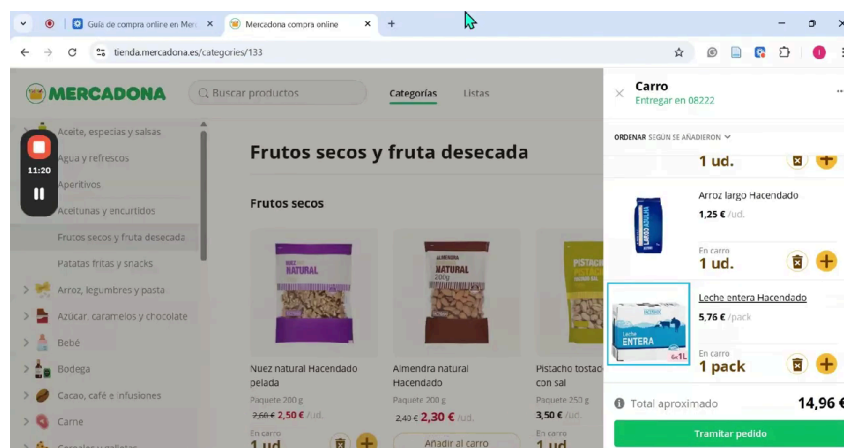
Guía de compra online en Mer
Mercadona compra online
+
tienda.mercadona.es/categories/133

MERCADONA
Buscar productos
Categorías
Listas

Aceite, especias y salsas
Agua y refrescos
Aperitivos
Aceitunas y encurtidos
Frutos secos y fruta desecada
Patatas fritas y snacks
Arroz, legumbres y pasta
Azúcar, caramelos y chocolate
Bebé
Bodega
Cacao, café e infusiones
Carne

11:20

Frutos secos y fruta desecada

Frutos secos

NATURAL
Nuez natural Hacendado pelada
Paquete 200 g
2,66 € 2,50 € /ud.
En carro
1 ud.

NATURAL
Almendra natural Hacendado
Paquete 200 g
2,40 € 2,30 € /ud.
Añadir al carro

PISTACHO
Pistacho tostado con sal
Paquete 250 g
3,50 € /ud.
En carro

Carro
Entregar en 08222
ORDENAR SEGÚN SE AÑADIERON

1 ud.

Arroz largo Hacendado
1,25 € /ud.
En carro
1 ud.

Leche entera Hacendado
5,76 € /pack
En carro
1 pack

ENTERA
6x1L

Total aproximado
14,96 €
Tramitar pedido